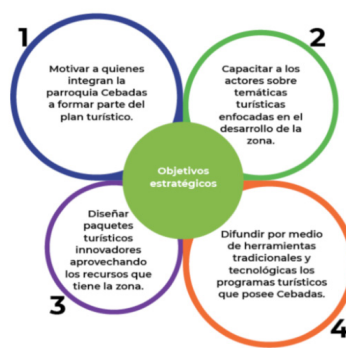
1

Motivar a quienes integran la parroquia Cebadas a formar parte del plan turístico.

2

Capacitar a los actores sobre temáticas turísticas enfocadas en el desarrollo de la zona.

Objetivos estratégicos

Diseñar paquetes turísticos innovadores aprovechando los recursos que tiene la zona.

3

Difundir por medio de herramientas tradicionales y tecnológicas los programas turísticos que posee Cebadas.

4